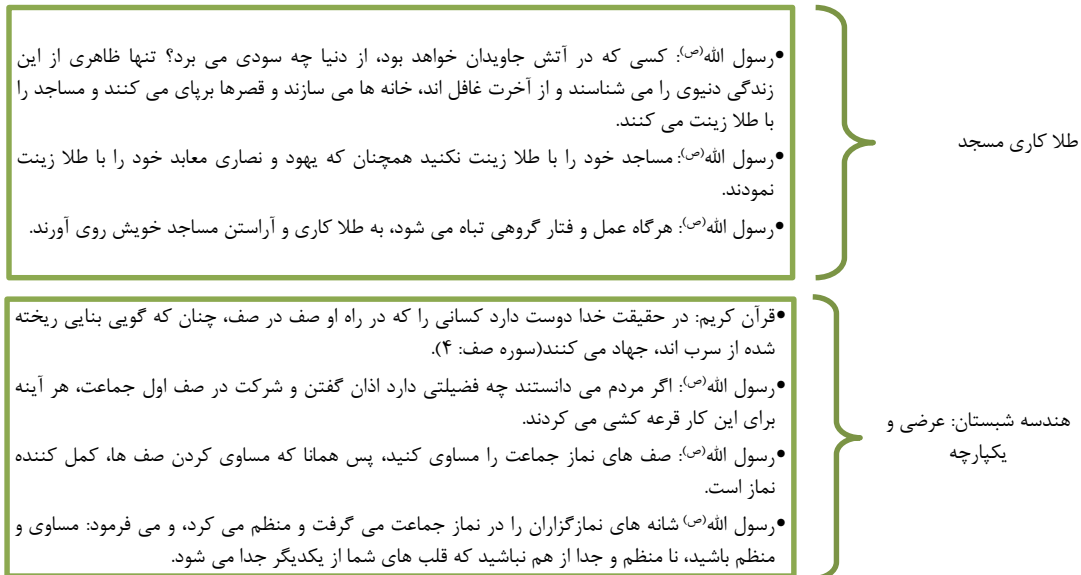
طلا کاری مسجد

•رسول الله$^{(ص)}$: کسی که در آتش جاویدان خواهد بود، از دنیا چه سودی می برد؟ تنها ظاهری از این زندگی دنیوی را می شناسند و از آخرت غافل اند، خانه ها می سازند و قصرها برپای می کنند و مساجد را با طلا زینت می کنند.

•رسول الله$^{(ص)}$: مساجد خود را با طلا زینت نکنید همچنان که یهود و نصاری معابد خود را با طلا زینت نمودند.

•رسول الله$^{(ص)}$: هرگاه عمل و فتار گروهی تباه می شود، به طلا کاری و آراستن مساجد خویش روی آورند.

هندسه شبستان: عرضی و یکپارچه

•قرآن کریم: در حقیقت خدا دوست دارد کسانی را که در راه او صف در صف، چنان که گویی بنایی ریخته شده از سرب اند، جهاد می کنند(سوره صف: ۴).

•رسول الله$^{(ص)}$: اگر مردم می دانستند چه فضیلتی دارد اذان گفتن و شرکت در صف اول جماعت، هر آینه برای این کار قرعه کشی می کردند.

•رسول الله$^{(ص)}$: صف های نماز جماعت را مساوی کنید، پس همانا که مساوی کردن صف ها، کمل کننده نماز است.

•رسول الله$^{(ص)}$ شانه های نمازگزاران را در نماز جماعت می گرفت و منظم می کرد، و می فرمود: مساوی و منظم باشید، نا منظم و جدا از هم نباشید که قلب های شما از یکدیگر جدا می شود.